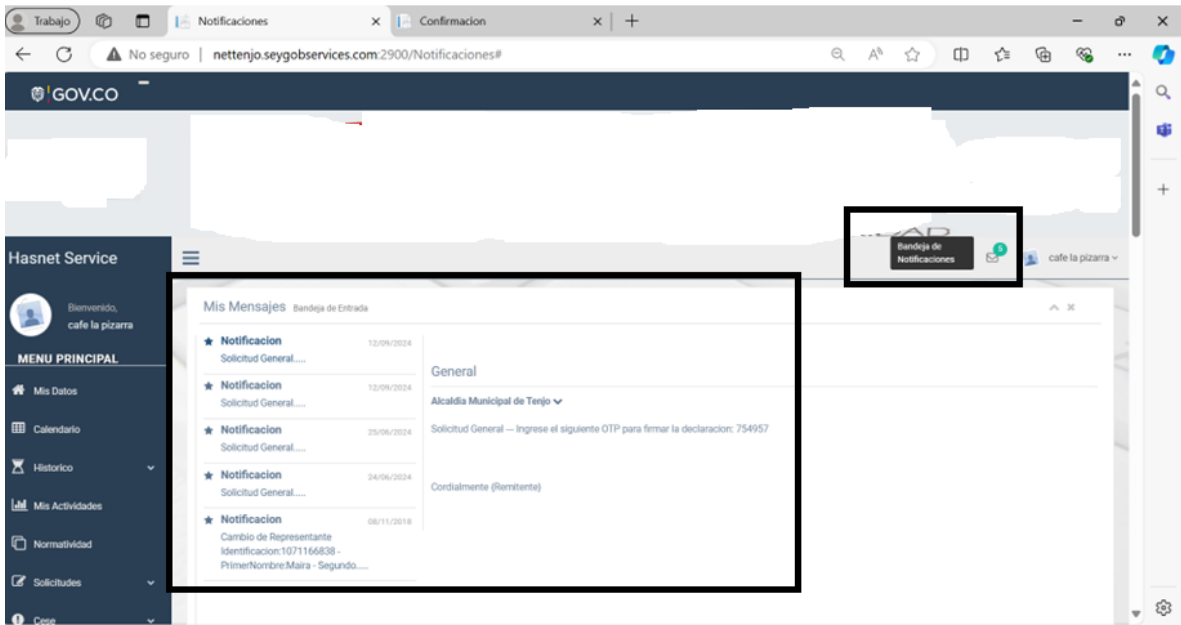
Trabajo

Notificaciones

Confirmacion

No seguro | nettenjo.seygobservices.com:2900/Notificaciones#

GOV.CO

Hasnet Service

Bienvenido, cafe la pizarra

MENU PRINCIPAL

Mis Datos

Calendario

Historico

Mis Actividades

Normatividad

Solicitudes

Cese

Bandeja de Notificaciones

5

cafe la pizarra

Mis Mensajes Bandeja de Entrada

Notificacion 12/09/2024
Solicitud General.....

Notificacion 12/09/2024
Solicitud General.....

Notificacion 25/06/2024
Solicitud General.....

Notificacion 24/06/2024
Solicitud General.....

Notificacion 08/11/2018
Cambio de Representante Identificacion:1071166838 - PrimerNombre:Maira - Segundo.....

General

Alcaldia Municipal de Tenjo

Solicitud General --- Ingrese el siguiente OTP para firmar la declaracion: 754957

Cordialmente (Remitente)